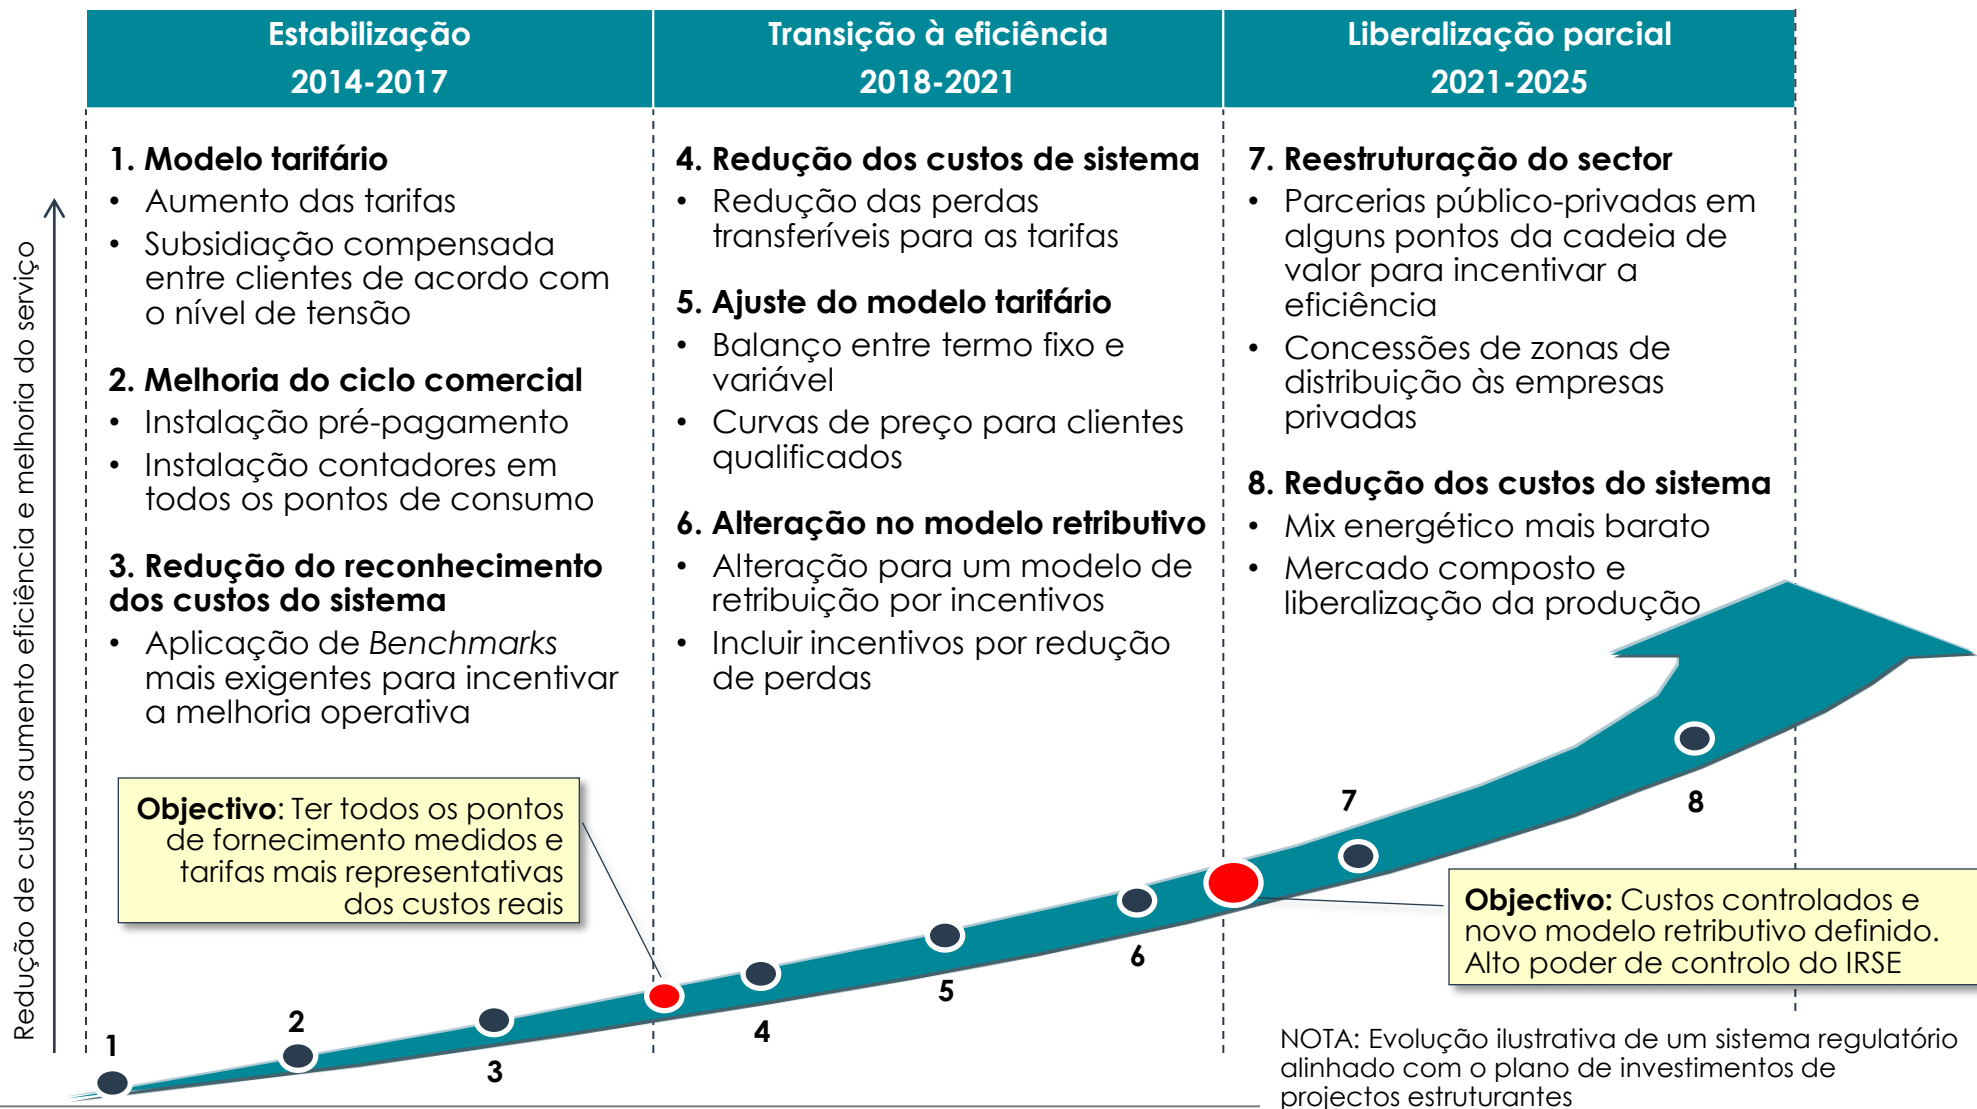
Estabilização
2014-2017

Transição à eficiência
2018-2021

Liberalização parcial
2021-2025

1. Modelo tarifário
• Aumento das tarifas
• Subsidiação compensada entre clientes de acordo com o nível de tensão

2. Melhoria do ciclo comercial
• Instalação pré-pagamento
• Instalação contadores em todos os pontos de consumo

3. Redução do reconhecimento dos custos do sistema
• Aplicação de Benchmarks mais exigentes para incentivar a melhoria operativa

4. Redução dos custos de sistema
• Redução das perdas transferíveis para as tarifas

5. Ajuste do modelo tarifário
• Balanço entre termo fixo e variável
• Curvas de preço para clientes qualificados

6. Alteração no modelo retributivo
• Alteração para um modelo de retribuição por incentivos
• Incluir incentivos por redução de perdas

7. Reestruturação do sector
• Parcerias público-privadas em alguns pontos da cadeia de valor para incentivar a eficiência
• Concessões de zonas de distribuição às empresas privadas

8. Redução dos custos do sistema
• Mix energético mais barato
• Mercado composto e liberalização da produção

Redução de custos aumento eficiência e melhoria do serviço

Objectivo: Ter todos os pontos de fornecimento medidos e tarifas mais representativas dos custos reais

Objectivo: Custos controlados e novo modelo retributivo definido. Alto poder de controlo do IRSE

1 2 3 4 5 6 7 8

NOTA: Evolução ilustrativa de um sistema regulatório alinhado com o plano de investimentos de projectos estruturantes